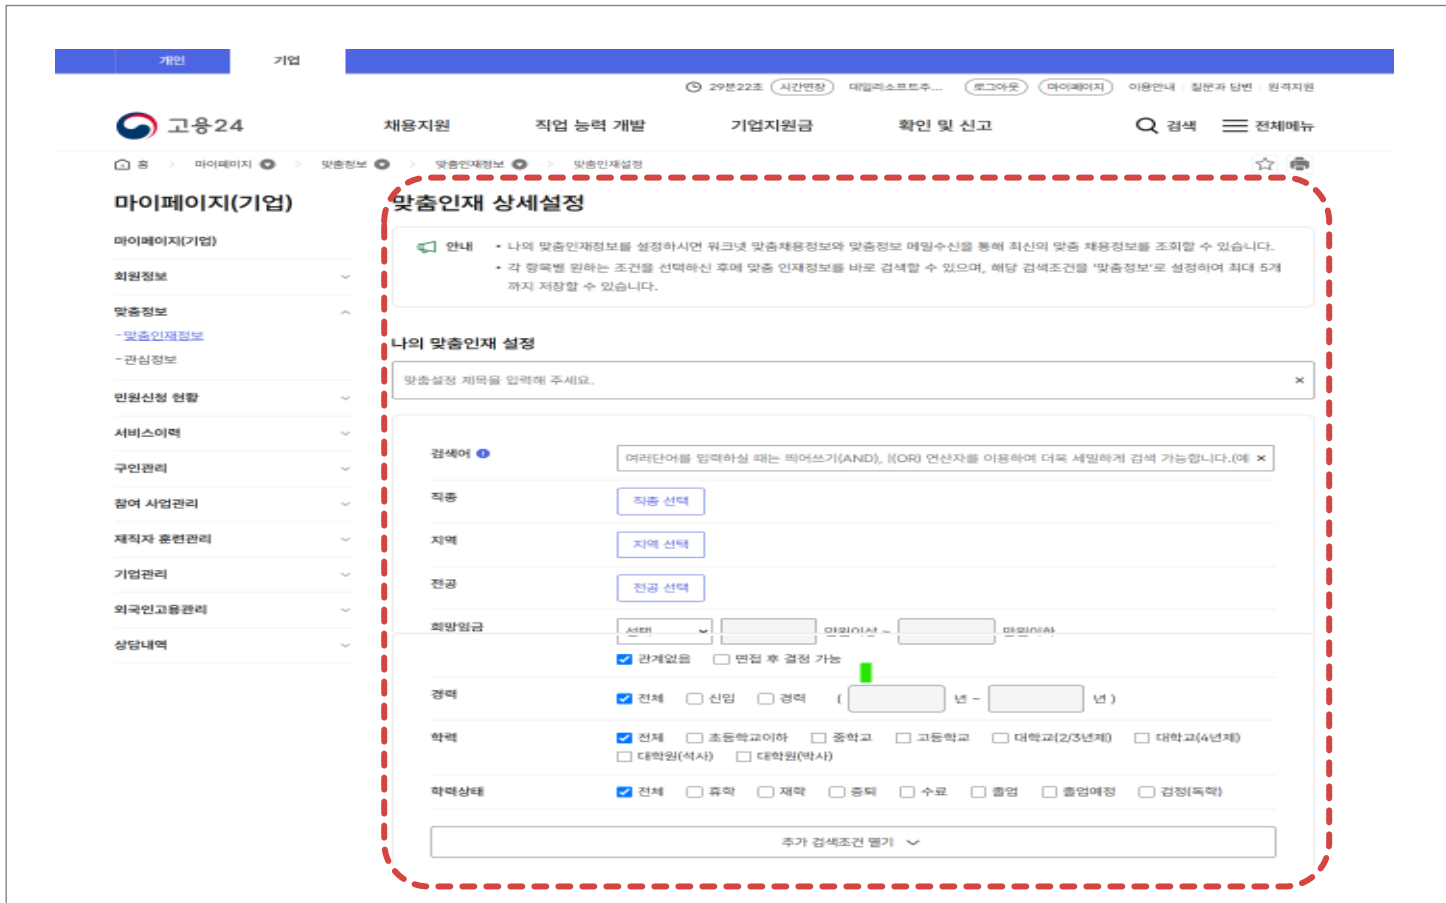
개인 기업

29분22초 시간연장 대덕리소프트주... 로그아웃 마이페이지 이용안내 질문과 답변 원격지원

고용24 채용지원 직업 능력 개발 기업지원금 확인 및 신고 검색 전체메뉴

홈 > 마이페이지 > 맞춤정보 > 맞춤인재정보 > 맞춤인재설정

마이페이지(기업)

마이페이지(기업)
회원정보
맞춤정보
- 맞춤인재정보
- 관심정보
민원신청 현황
서비스이력
구인관리
참여 사업관리
재직자 훈련관리
기업관리
외국인고용관리
상담내역

맞춤인재 상세설정

안내 • 나의 맞춤인재정보를 설정하시면 워크넷 맞춤채용정보와 맞춤정보 메일수신을 통해 최신의 맞춤 채용정보를 조회할 수 있습니다.
• 각 항목별 원하는 조건을 선택하신 후에 맞춤 인재정보를 바로 검색할 수 있으며, 해당 검색조건을 '맞춤정보'로 설정하여 최대 5개까지 저장할 수 있습니다.

나의 맞춤인재 설정

맞춤설정 제목을 입력해 주세요.

검색어 여러단어를 입력하실 때는 띄어쓰기(AND), |(OR) 연산자를 이용하여 더욱 세밀하게 검색 가능합니다.(예

직종 직종 선택

지역 지역 선택

전공 전공 선택

희망임금 선택 만원이상 ~ 만원이하
관계없음 면접 후 결정 가능

경력 전체 신입 경력 ( 년 ~ 년 )

학력 전체 초등학교이하 중학교 고등학교 대학교(2/3년제) 대학교(4년제) 대학원(석사) 대학원(박사)

학력상태 전체 휴학 재학 중퇴 수료 졸업 졸업예정 검정(독학)

추가 검색조건 열기